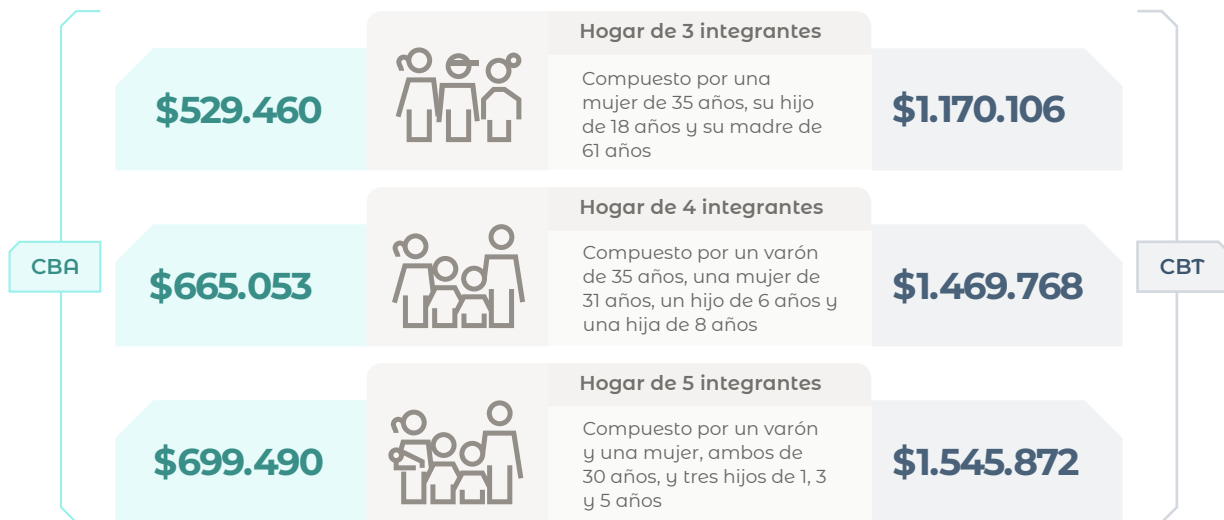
CBA

$529.460

Hogar de 3 integrantes

Compuesto por una mujer de 35 años, su hijo de 18 años y su madre de 61 años

$1.170.106

$665.053

Hogar de 4 integrantes

Compuesto por un varón de 35 años, una mujer de 31 años, un hijo de 6 años y una hija de 8 años

$1.469.768

$699.490

Hogar de 5 integrantes

Compuesto por un varón y una mujer, ambos de 30 años, y tres hijos de 1, 3 y 5 años

$1.545.872

CBT